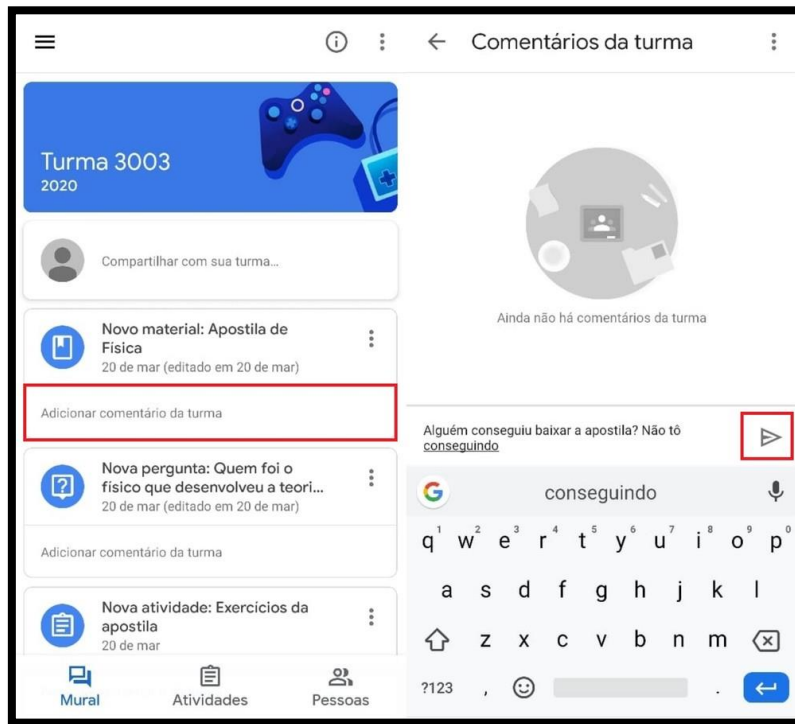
Turma 3003
2020

Compartilhar com sua turma...

Novo material: Apostila de Física
20 de mar (editado em 20 de mar)

Adicionar comentário da turma

Nova pergunta: Quem foi o físico que desenvolveu a teori...
20 de mar (editado em 20 de mar)

Adicionar comentário da turma

Nova atividade: Exercícios da apostila
20 de mar

Mural Atividades Pessoas

Comentários da turma

Ainda não há comentários da turma

Alguém conseguiu baixar a apostila? Não tô conseguindo

conseguindo

q 1 w 2 e 3 r 4 t 5 y 6 u 7 i 8 o 9 p 0
a s d f g h j k l
z x c v b n m
?123 , .